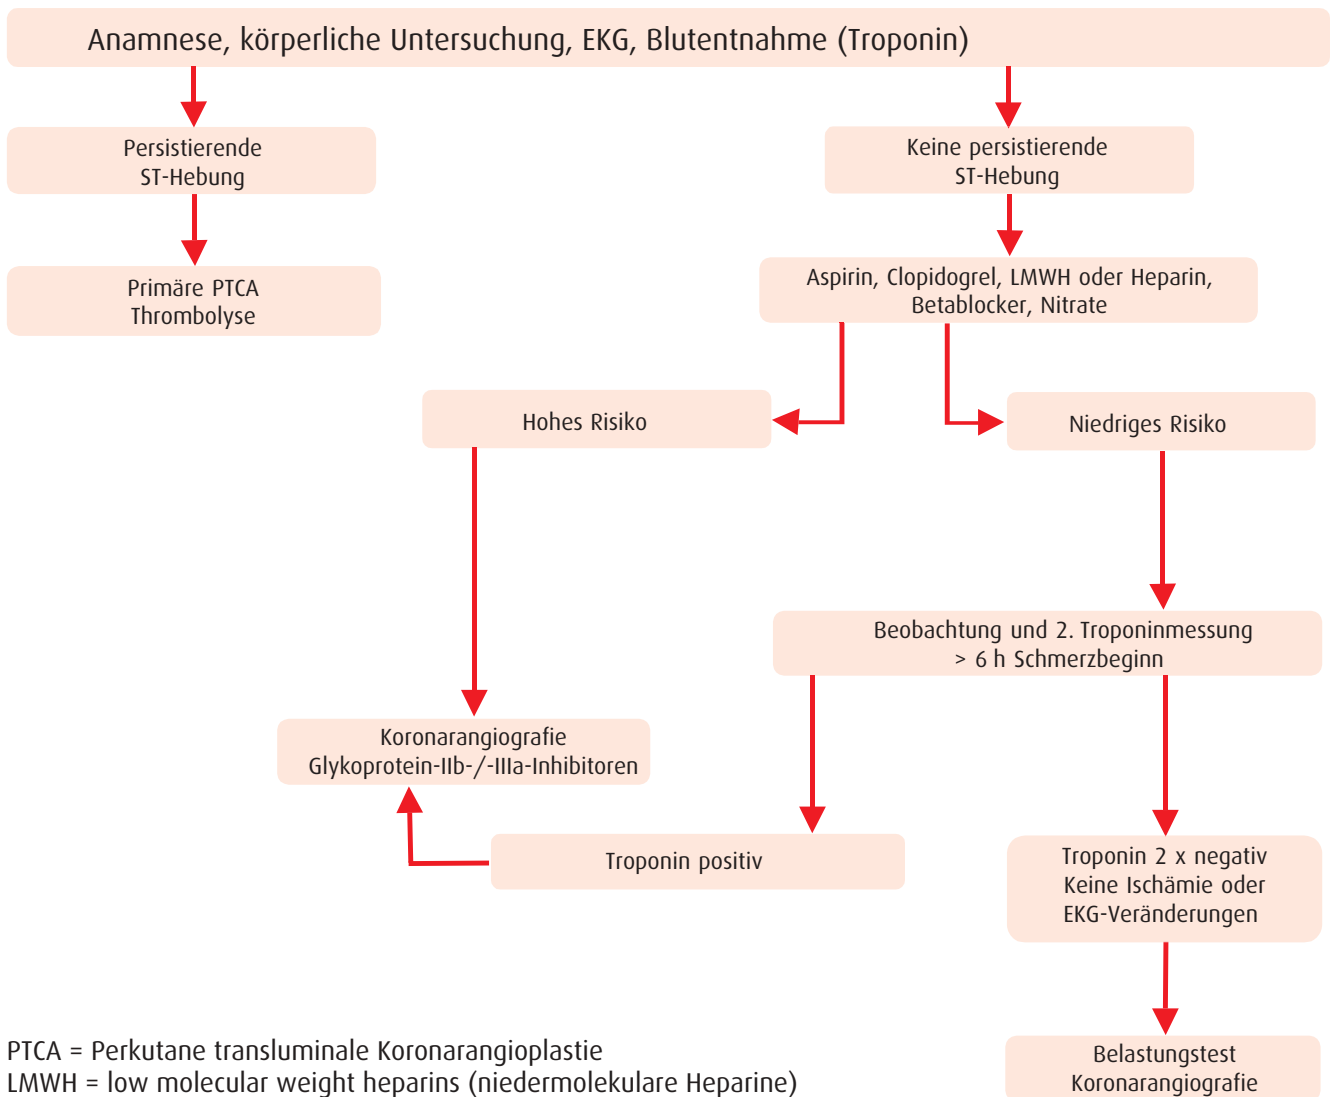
Anamnese, körperliche Untersuchung, EKG, Blutentnahme (Troponin)

Persistierende ST-Hebung

Primäre PTCA Thrombolyse

Keine persistierende ST-Hebung

Aspirin, Clopidogrel, LMWH oder Heparin, Betablocker, Nitrate

Hohes Risiko

Niedriges Risiko

Beobachtung und 2. Troponinmessung > 6 h Schmerzbeginn

Koronarangiografie Glykoprotein-IIb-/-IIIa-Inhibitoren

Troponin positiv

Troponin 2 x negativ Keine Ischämie oder EKG-Veränderungen

Belastungstest Koronarangiografie

PTCA = Perkutane transluminale Koronarangioplastie
LMWH = low molecular weight heparins (niedermolekulare Heparine)